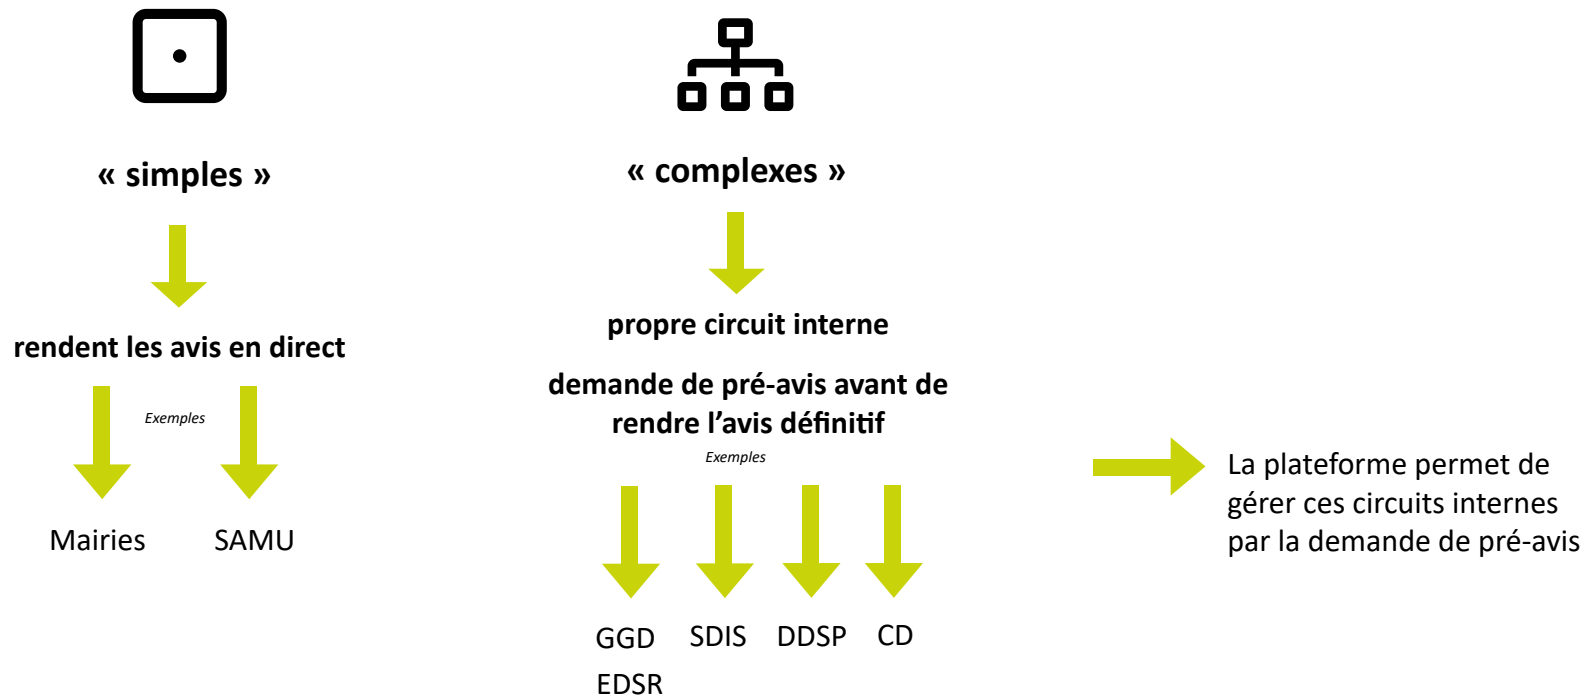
« simples »

rendent les avis en direct

Exemples

Mairies

SAMU

« complexes »

propre circuit interne

demande de pré-avis avant de rendre l'avis définitif

Exemples

GGD
EDSR

SDIS

DDSP

CD

La plateforme permet de gérer ces circuits internes par la demande de pré-avis